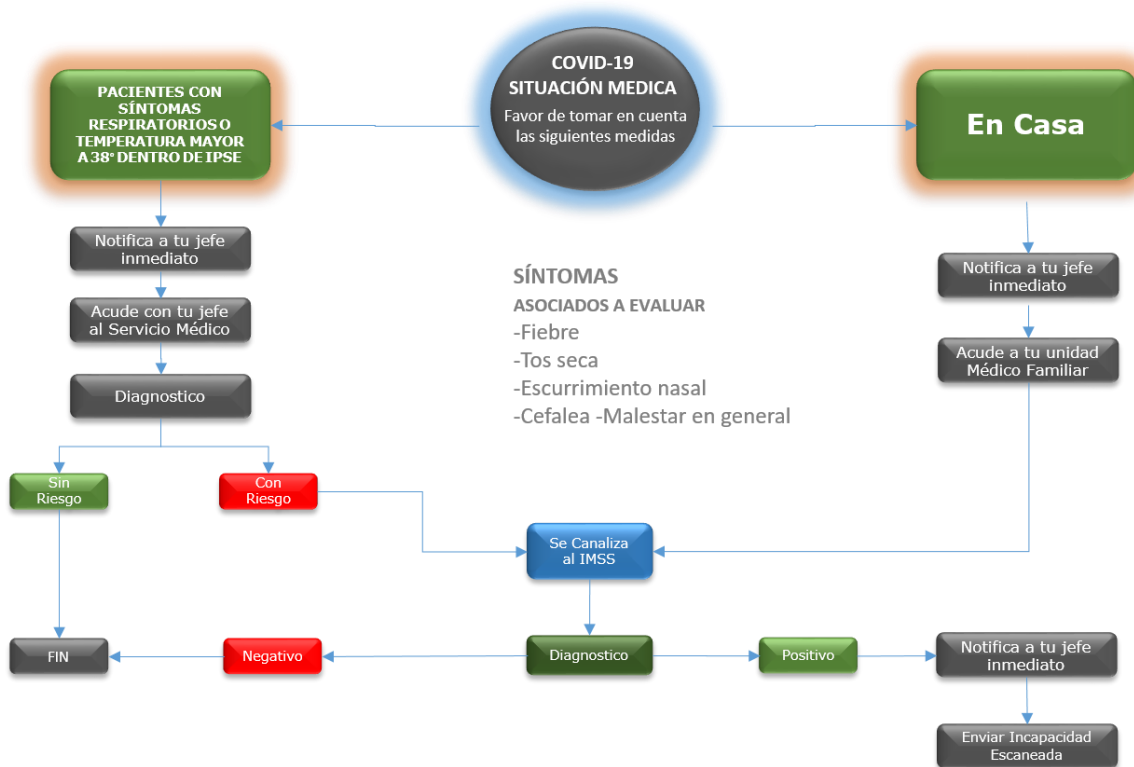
COVID-19
SITUACIÓN MEDICA
Favor de tomar en cuenta las siguientes medidas

PACIENTES CON SÍNTOMAS RESPIRATORIOS O TEMPERATURA MAYOR A 38° DENTRO DE IPSE

Notifica a tu jefe inmediato

Acude con tu jefe al Servicio Médico

Diagnostico

Sin Riesgo

Con Riesgo

En Casa

Notifica a tu jefe inmediato

Acude a tu unidad Médico Familiar

SÍNTOMAS
ASOCIADOS A EVALUAR
-Fiebre
-Tos seca
-Escurrimiento nasal
-Cefalea -Malestar en general

Se Canaliza al IMSS

FIN

Negativo

Diagnostico

Positivo

Notifica a tu jefe inmediato

Enviar Incapacidad Escaneada